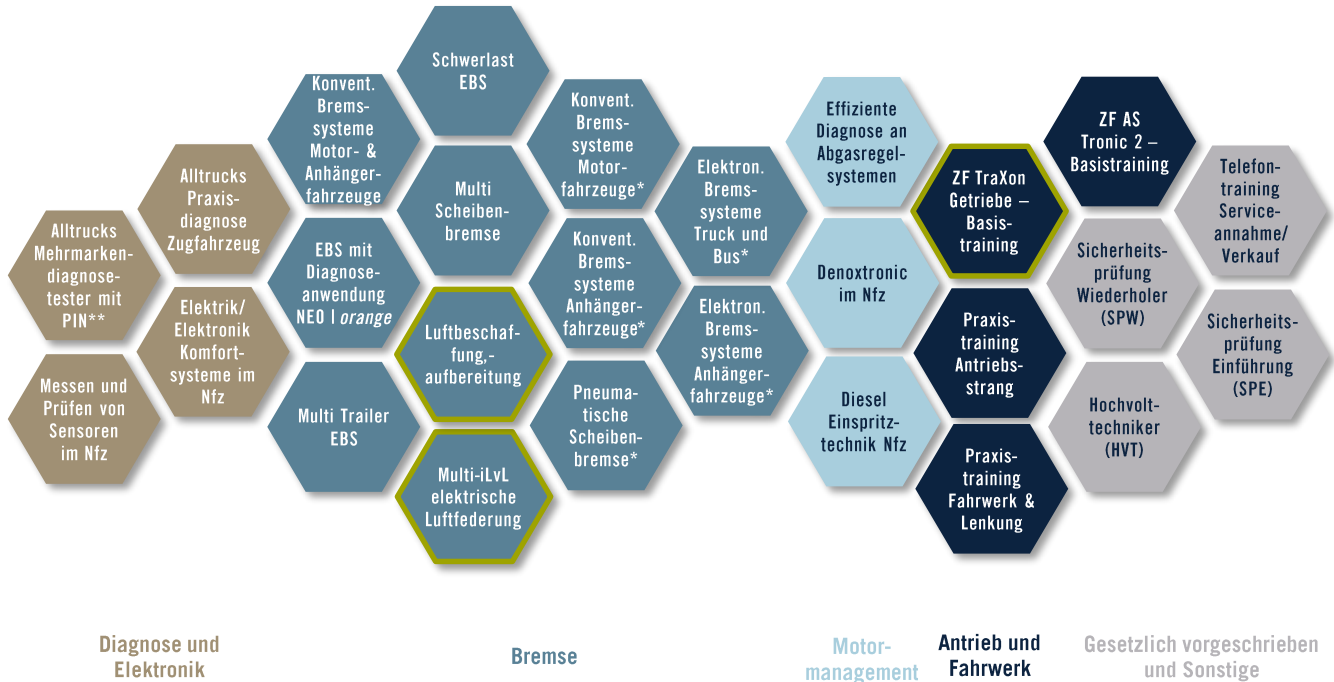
Alltrucks Mehrmarkendiagnosetester mit PIN**

Messen und Prüfen von Sensoren im Nfz

Alltrucks Praxisdiagnose Zugfahrzeug

Elektrik/ Elektronik Komfortsysteme im Nfz

Konvent. Bremssysteme Motor- & Anhängerfahrzeuge

EBS mit Diagnoseanwendung NEO | orange

Multi Trailer EBS

Schwerlast EBS

Multi Scheibenbremse

Luftbeschaffung,-aufbereitung

Multi-iLvL elektrische Luftfederung

Konvent. Bremssysteme Motorfahrzeuge*

Konvent. Bremssysteme Anhängerfahrzeuge*

Pneumatische Scheibenbremse*

Elektron. Bremssysteme Truck und Bus*

Elektron. Bremssysteme Anhängerfahrzeuge*

Effiziente Diagnose an Abgasregelsystemen

Denoxtronic im Nfz

Diesel Einspritztechnik Nfz

ZF TraXon Getriebe – Basistraining

Praxistraining Antriebsstrang

Praxistraining Fahrwerk & Lenkung

ZF AS Tronic 2 – Basistraining

Sicherheitsprüfung Wiederholer (SPW)

Hochvolttechniker (HVT)

Telefontraining Serviceannahme/ Verkauf

Sicherheitsprüfung Einführung (SPE)

Diagnose und Elektronik

Bremse

Motormanagement

Antrieb und Fahrwerk

Gesetzlich vorgeschrieben und Sonstige